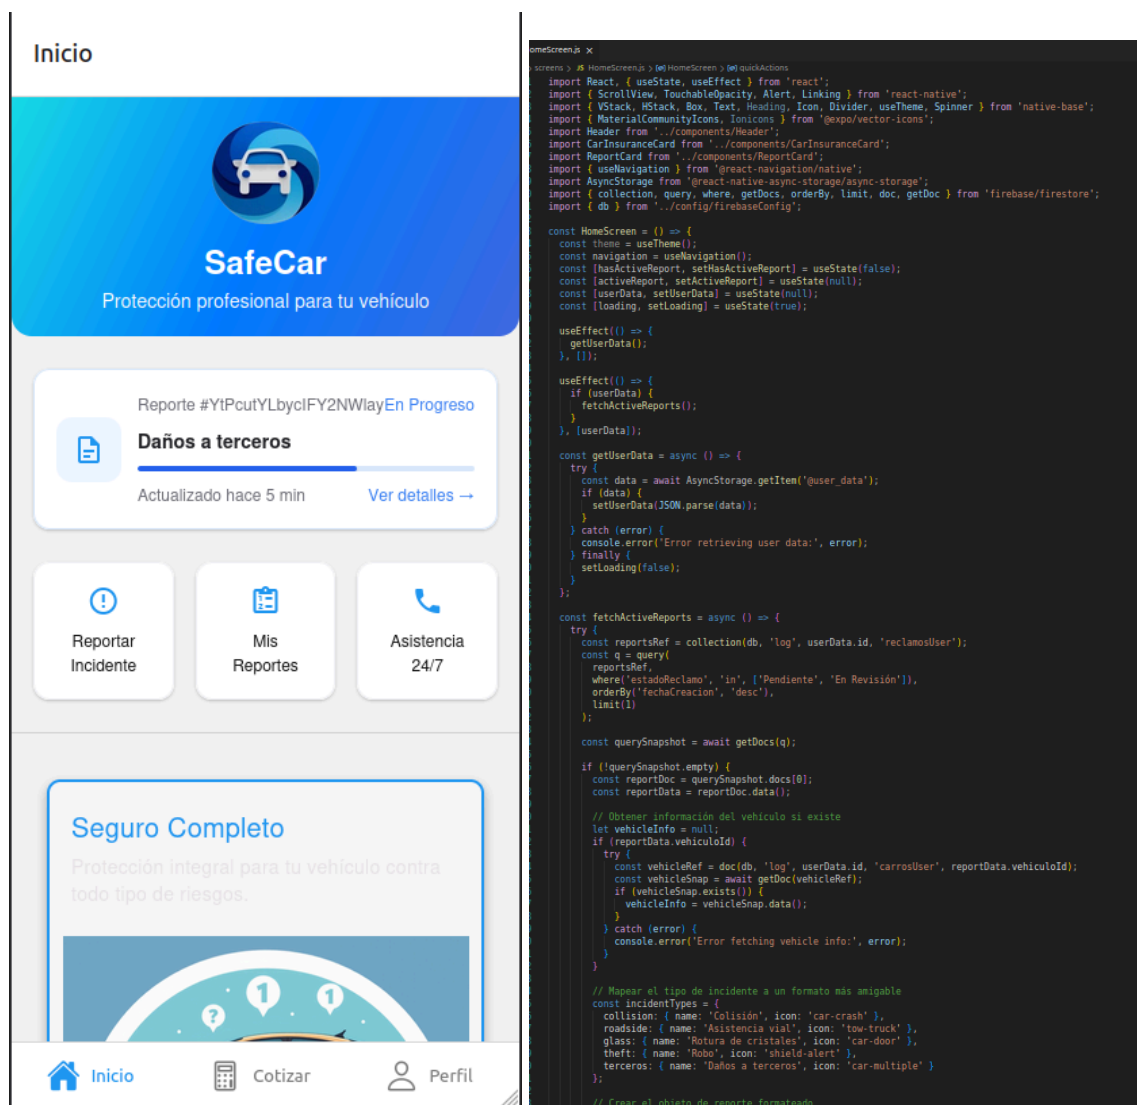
Inicio

SafeCar
Protección profesional para tu vehículo

Reporte #YtPcutYLbycIFY2NWlayEn Progreso
Daños a terceros
Actualizado hace 5 min
Ver detalles →

Reportar Incidente
Mis Reportes
Asistencia 24/7

Seguro Completo
Protección integral para tu vehículo contra todo tipo de riesgos.

Inicio
Cotizar
Perfil

omeScreen.js ×
screens > JS HomeScreen.js > [@] HomeScreen > [@] quickActions

import React, { useState, useEffect } from 'react';
import { ScrollView, TouchableOpacity, Alert, Linking } from 'react-native';
import { VStack, HStack, Box, Text, Heading, Icon, Divider, useTheme, Spinner } from 'native-base';
import { MaterialCommunityIcons, Ionicons } from '@expo/vector-icons';
import Header from '../components/Header';
import CarInsuranceCard from '../components/CarInsuranceCard';
import ReportCard from '../components/ReportCard';
import { useNavigation } from '@react-navigation/native';
import AsyncStorage from '@react-native-async-storage/async-storage';
import { collection, query, where, getDocs, orderBy, limit, doc, getDoc } from 'firebase/firestore';
import { db } from '../config/firebaseConfig';

const HomeScreen = () => {
  const theme = useTheme();
  const navigation = useNavigation();
  const [hasActiveReport, setHasActiveReport] = useState(false);
  const [activeReport, setActiveReport] = useState(null);
  const [userData, setUserData] = useState(null);
  const [loading, setLoading] = useState(true);

  useEffect(() => {
    getUserData();
  }, []);

  useEffect(() => {
    if (userData) {
      fetchActiveReports();
    }
  }, [userData]);

  const getUserData = async () => {
    try {
      const data = await AsyncStorage.getItem('@user_data');
      if (data) {
        setUserData(JSON.parse(data));
      }
    } catch (error) {
      console.error('Error retrieving user data:', error);
    } finally {
      setLoading(false);
    }
  };

  const fetchActiveReports = async () => {
    try {
      const reportsRef = collection(db, 'log', userData.id, 'reclamosUser');
      const q = query(
        reportsRef,
        where('estadoReclamo', 'in', ['Pendiente', 'En Revisión']),
        orderBy('fechaCreacion', 'desc'),
        limit(1)
      );

      const querySnapshot = await getDocs(q);

      if (!querySnapshot.empty) {
        const reportDoc = querySnapshot.docs[0];
        const reportData = reportDoc.data();

        // Obtener información del vehículo si existe
        let vehicleInfo = null;
        if (reportData.vehiculoId) {
          try {
            const vehicleRef = doc(db, 'log', userData.id, 'carrosUser', reportData.vehiculoId);
            const vehicleSnap = await getDoc(vehicleRef);
            if (vehicleSnap.exists()) {
              vehicleInfo = vehicleSnap.data();
            }
          } catch (error) {
            console.error('Error fetching vehicle info:', error);
          }
        }

        // Mapear el tipo de incidente a un formato más amigable
        const incidentTypes = {
          collision: { name: 'Colisión', icon: 'car-crash' },
          roadside: { name: 'Asistencia vial', icon: 'tow-truck' },
          glass: { name: 'Rotura de cristales', icon: 'car-door' },
          theft: { name: 'Robo', icon: 'shield-alert' },
          terceros: { name: 'Daños a terceros', icon: 'car-multiple' }
        };

        // Crear el objeto de reporte formateado